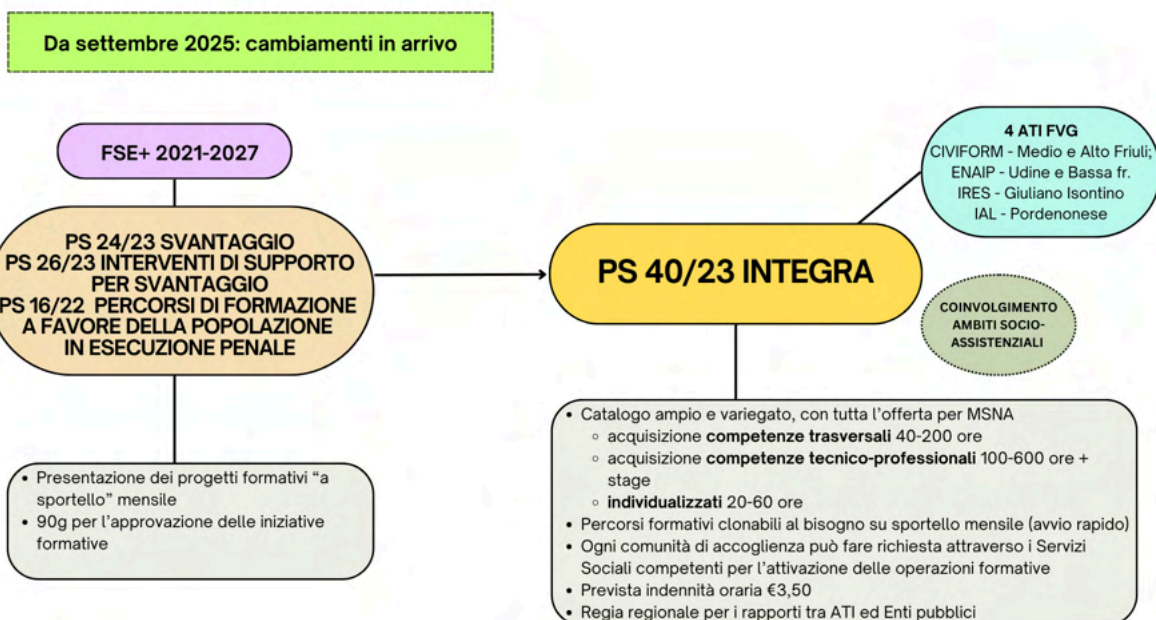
Da settembre 2025: cambiamenti in arrivo

FSE+ 2021-2027

PS 24/23 SVANTAGGIO
PS 26/23 INTERVENTI DI SUPPORTO PER SVANTAGGIO
PS 16/22 PERCORSI DI FORMAZIONE A FAVORE DELLA POPOLAZIONE IN ESECUZIONE PENALE

- Presentazione dei progetti formativi "a sportello" mensile
- 90g per l'approvazione delle iniziative formative

PS 40/23 INTEGRA

4 ATI FVG
CIVIFORM - Medio e Alto Friuli;
ENAIP - Udine e Bassa fr.
IRES - Giuliano Isontino
IAL - Pordenonese

COINVOLGIMENTO AMBITI SOCIO-ASSISTENZIALI

- Catalogo ampio e variegato, con tutta l'offerta per MSNA
  - acquisizione **competenze trasversali** 40-200 ore
  - acquisizione **competenze tecnico-professionali** 100-600 ore + stage
  - **individualizzati** 20-60 ore
- Percorsi formativi clonabili al bisogno su sportello mensile (avvio rapido)
- Ogni comunità di accoglienza può fare richiesta attraverso i Servizi Sociali competenti per l'attivazione delle operazioni formative
- Prevista indennità oraria €3,50
- Regia regionale per i rapporti tra ATI ed Enti pubblici